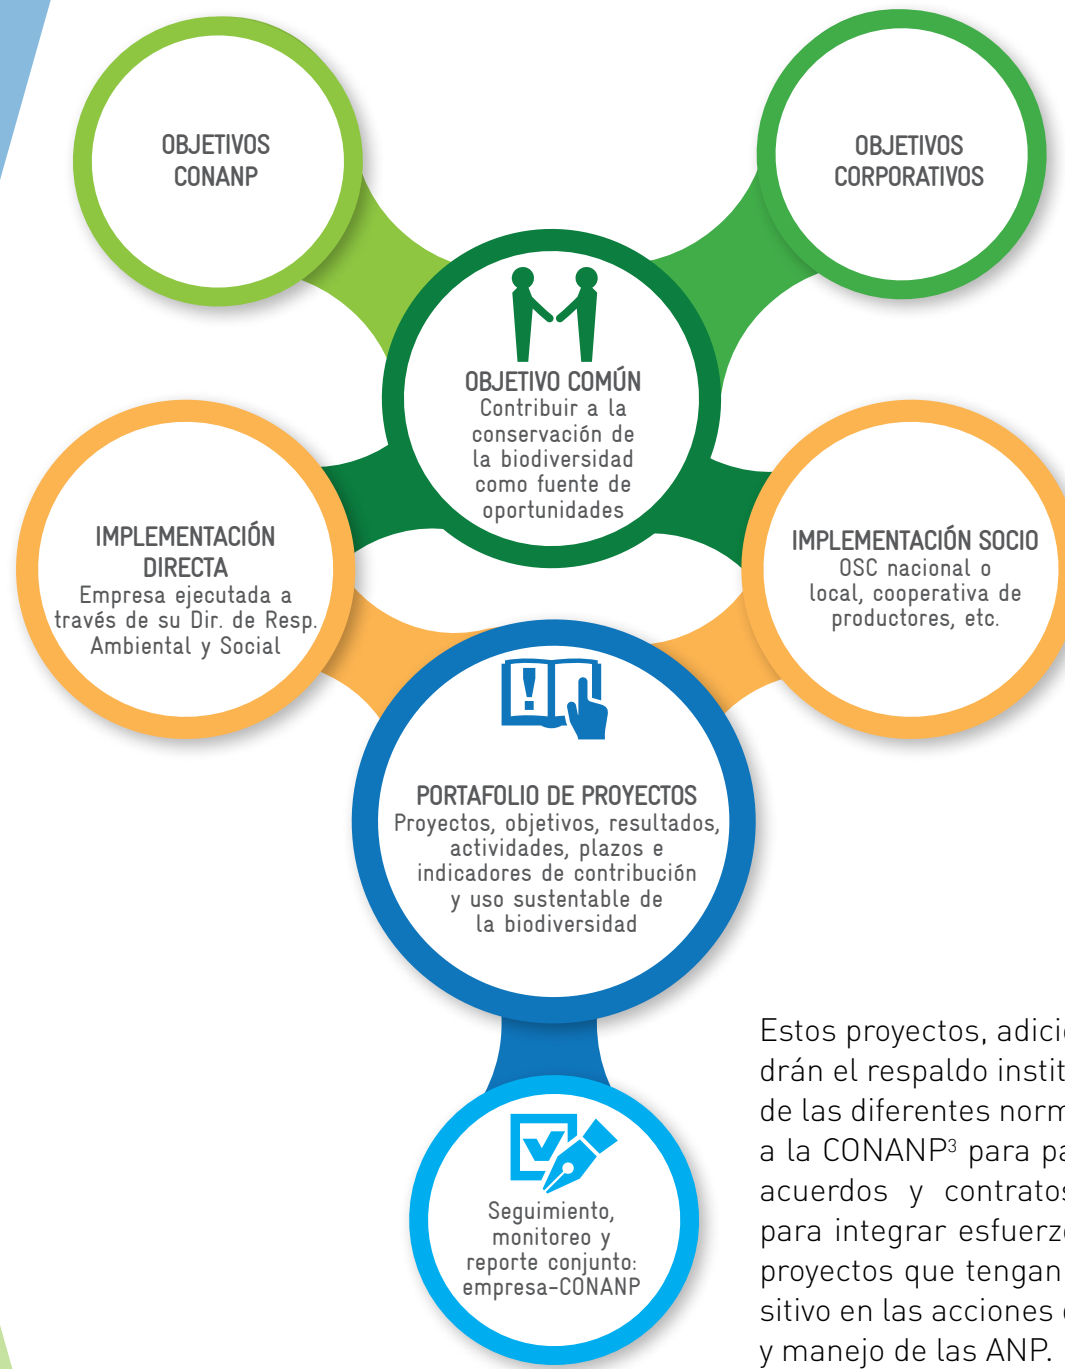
OBJETIVOS CONANP

OBJETIVOS CORPORATIVOS

OBJETIVO COMÚN
Contribuir a la conservación de la biodiversidad como fuente de oportunidades

IMPLEMENTACIÓN DIRECTA
Empresa ejecutada a través de su Dir. de Resp. Ambiental y Social

IMPLEMENTACIÓN SOCIO
OSC nacional o local, cooperativa de productores, etc.

PORTAFOLIO DE PROYECTOS
Proyectos, objetivos, resultados, actividades, plazos e indicadores de contribución y uso sustentable de la biodiversidad

Seguimiento, monitoreo y reporte conjunto: empresa-CONANP

Estos proyectos, adici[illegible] drán el respaldo instit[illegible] de las diferentes norm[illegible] a la CONANP³ para pa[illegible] acuerdos y contratos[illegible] para integrar esfuerz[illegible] proyectos que tengan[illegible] sitivo en las acciones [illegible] y manejo de las ANP.